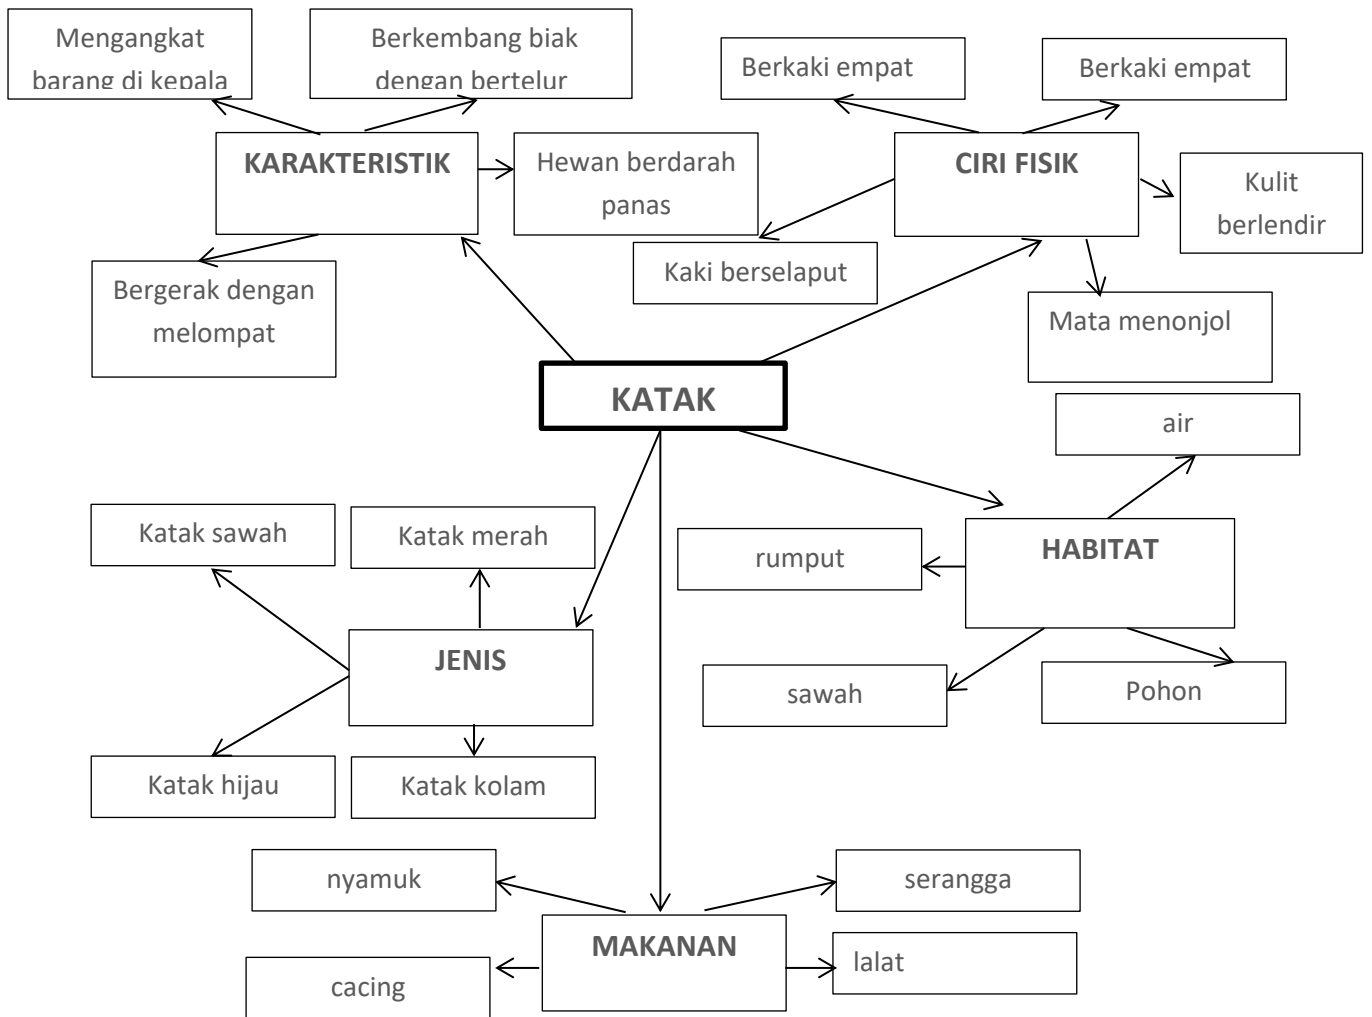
Mengangkat barang di kepala

Berkembang biak dengan bertelur

KARAKTERISTIK

Hewan berdarah panas

Bergerak dengan melompat

Berkaki empat

Berkaki empat

CIRI FISIK

Kulit berlendir

Kaki berselaput

Mata menonjol

KATAK

air

HABITAT

rumput

sawah

Pohon

Katak sawah

Katak merah

JENIS

Katak hijau

Katak kolam

nyamuk

serangga

MAKANAN

cacing

lalat